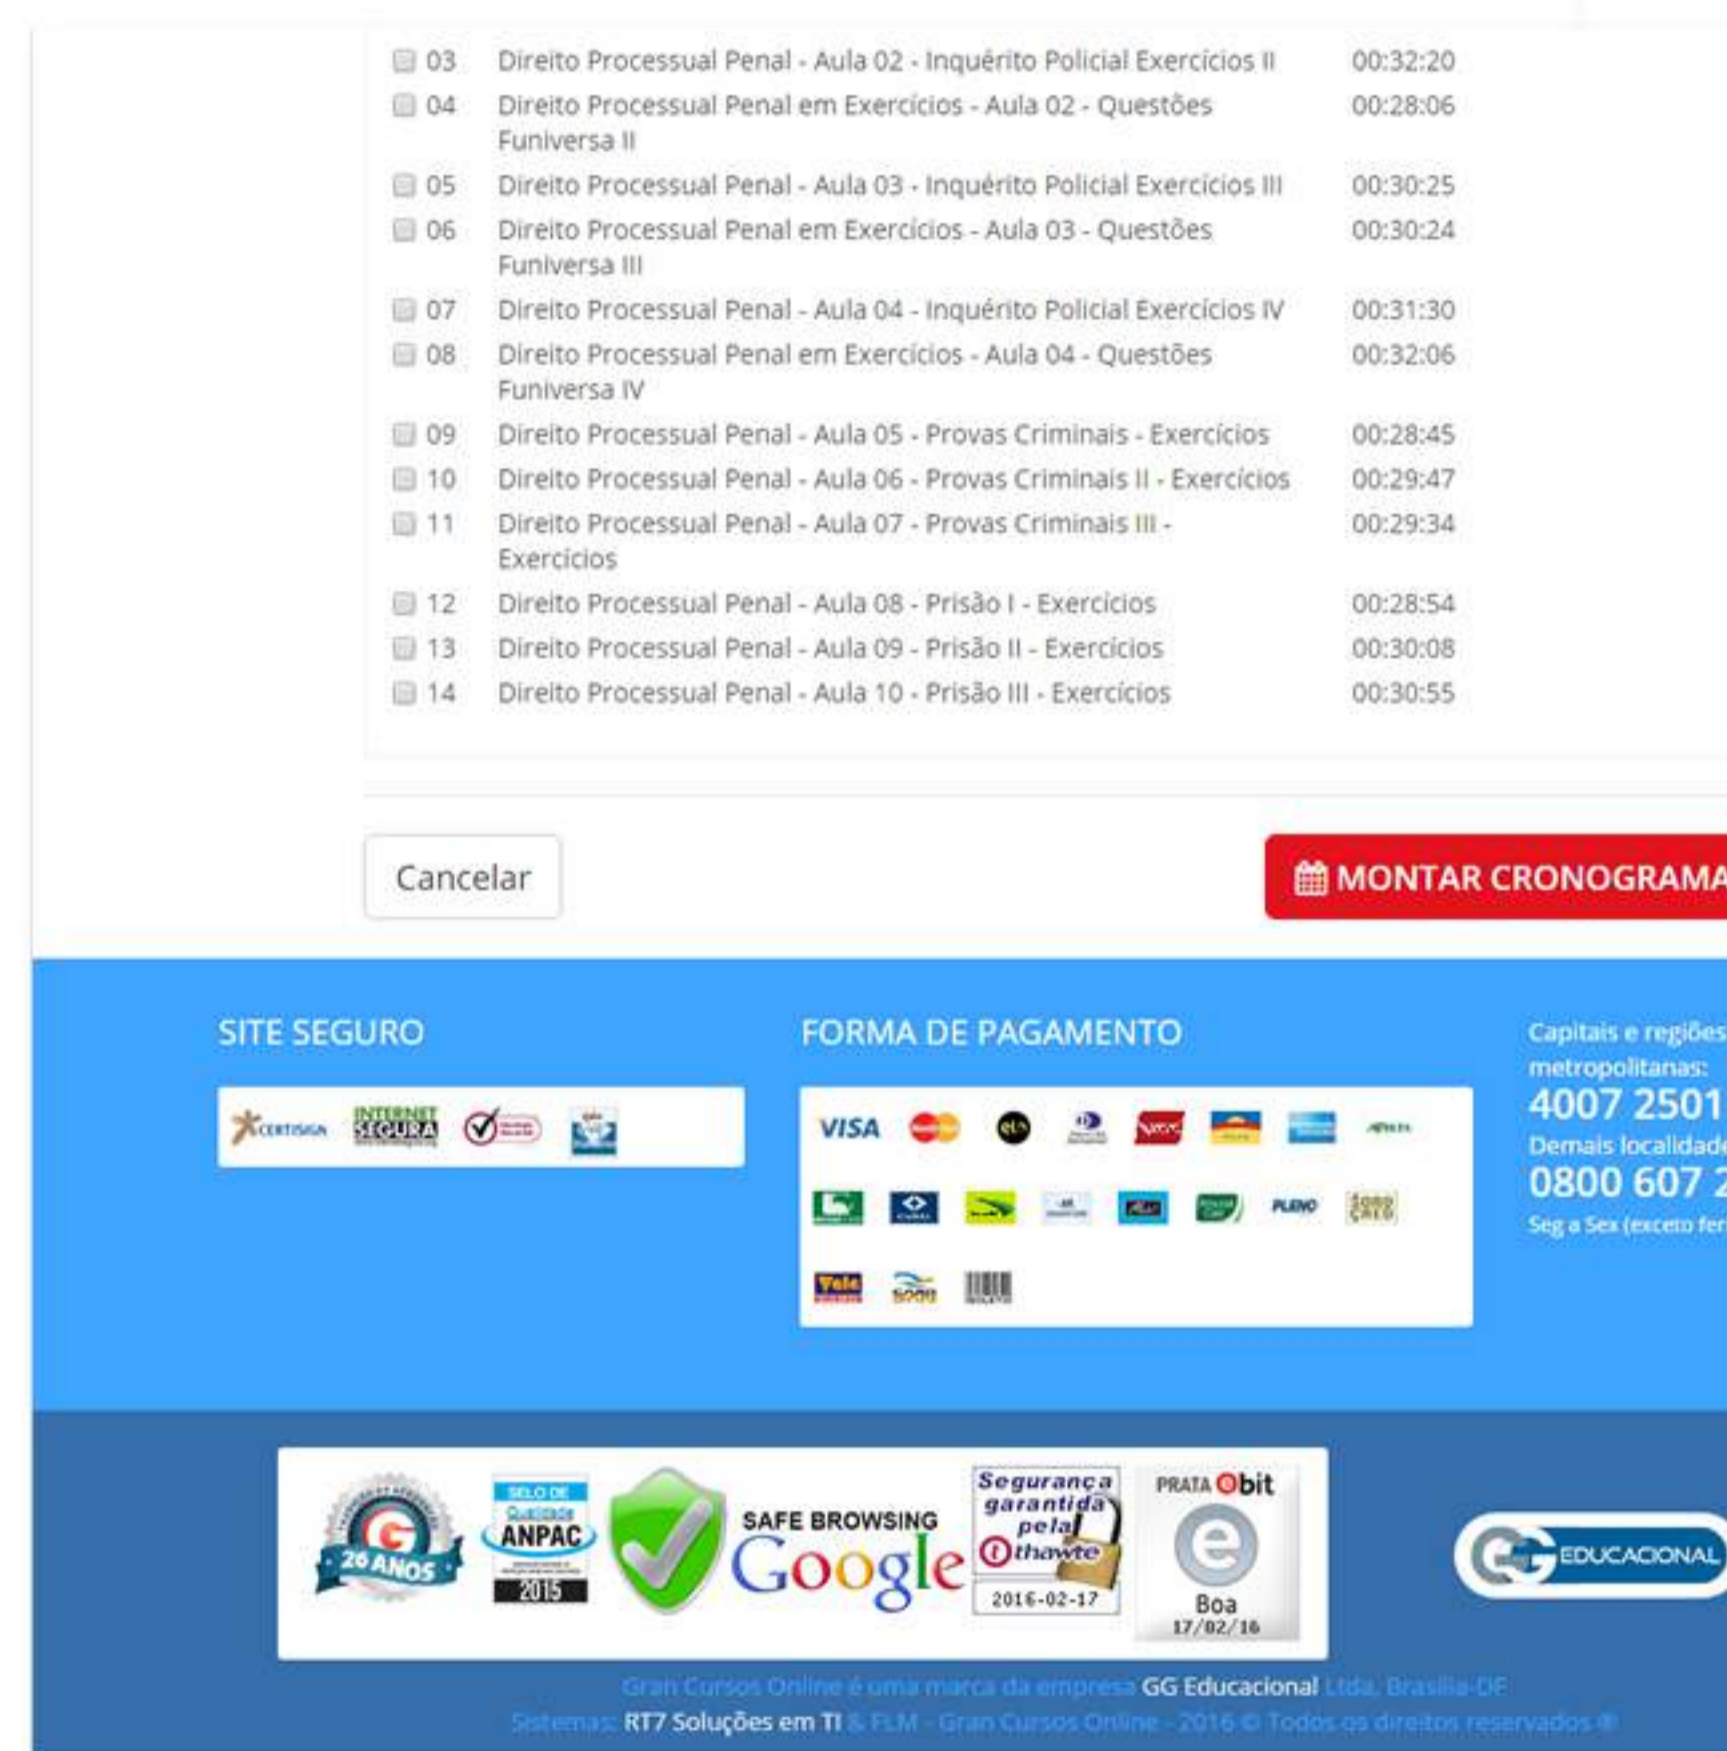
03 Direito Processual Penal - Aula 02 - Inquérito Policial Exercícios II 00:32:20
04 Direito Processual Penal em Exercícios - Aula 02 - Questões Funiversa II 00:28:06
05 Direito Processual Penal - Aula 03 - Inquérito Policial Exercícios III 00:30:25
06 Direito Processual Penal em Exercícios - Aula 03 - Questões Funiversa III 00:30:24
07 Direito Processual Penal - Aula 04 - Inquérito Policial Exercícios IV 00:31:30
08 Direito Processual Penal em Exercícios - Aula 04 - Questões Funiversa IV 00:32:06
09 Direito Processual Penal - Aula 05 - Provas Criminais - Exercícios 00:28:45
10 Direito Processual Penal - Aula 06 - Provas Criminais II - Exercícios 00:29:47
11 Direito Processual Penal - Aula 07 - Provas Criminais III - Exercícios 00:29:34
12 Direito Processual Penal - Aula 08 - Prisão I - Exercícios 00:28:54
13 Direito Processual Penal - Aula 09 - Prisão II - Exercícios 00:30:08
14 Direito Processual Penal - Aula 10 - Prisão III - Exercícios 00:30:55

Cancelar

MONTAR CRONOGRAMA

SITE SEGURO

CERTISIGN INTERNET SEGURA

FORMA DE PAGAMENTO

VISA

Capitais e regiões metropolitanas:
4007 2501
Demais localidade
0800 607 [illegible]
Seg a Sex (exceto fer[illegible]

26 ANOS

SELO DE Qualidade ANPAC 2015

SAFE BROWSING Google

Segurança garantida pela thawte 2016-02-17

PRATA ebit Boa 17/02/16

GG EDUCACIONAL

Gran Cursos Online é uma marca da empresa GG Educacional Ltda. Brasília-DF
Sistemas: RT7 Soluções em TI & FLM - Gran Cursos Online - 2016 © Todos os direitos reservados ®